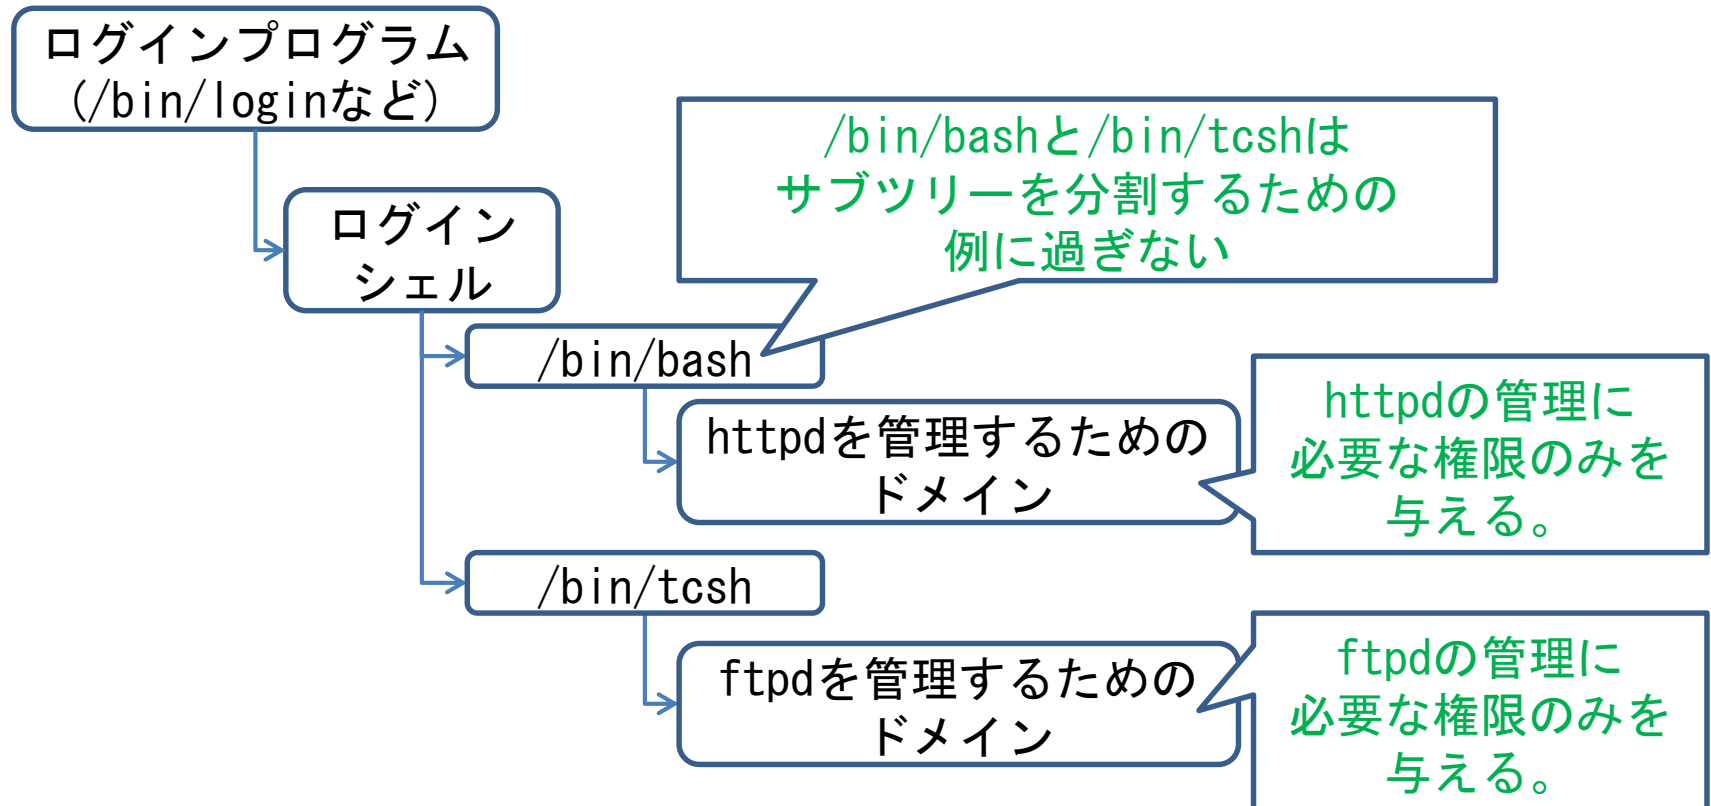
ログインプログラム
(/bin/loginなど)

/bin/bashと/bin/tcshは
サブツリーを分割するための
例に過ぎない

ログイン
シェル

/bin/bash

httpdを管理するための
ドメイン

httpdの管理に
必要な権限のみを
与える。

/bin/tcsh

ftpdを管理するための
ドメイン

ftpdの管理に
必要な権限のみを
与える。